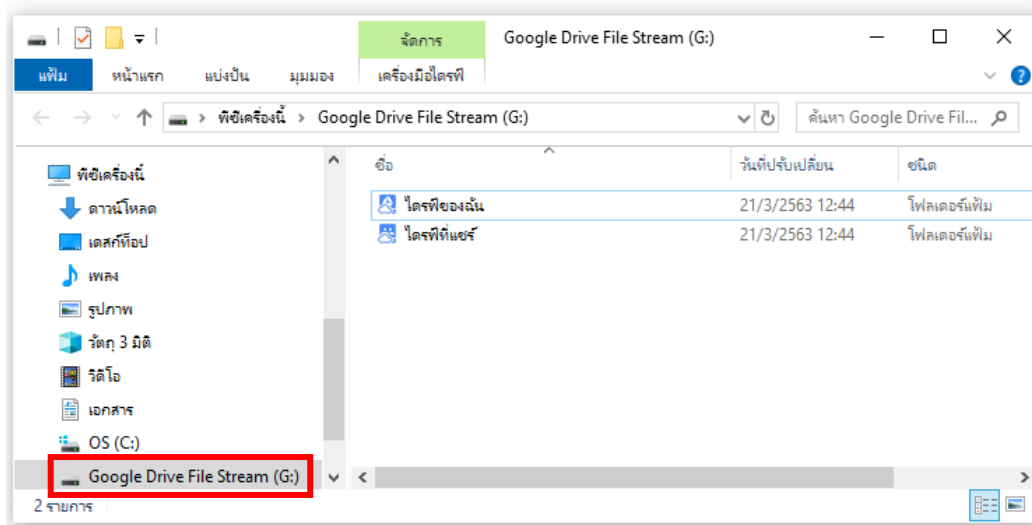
จัดการ

Google Drive File Stream (G:)

แฟ้ม หน้าแรก แบ่งปัน มุมมอง เครื่องมือไดรฟ์

พีซีเครื่องนี้ > Google Drive File Stream (G:)

ค้นหา Google Drive Fil...

พีซีเครื่องนี้
ดาวน์โหลด
เดสก์ท็อป
เพลง
รูปภาพ
วัตถุ 3 มิติ
วิดีโอ
เอกสาร
OS (C:)
Google Drive File Stream (G:)

| ชื่อ | วันที่ปรับเปลี่ยน | ชนิด |
|---|---|---|
| ไดรฟ์ของฉัน | 21/3/2563 12:44 | โฟลเดอร์แฟ้ม |
| ไดรฟ์ที่แชร์ | 21/3/2563 12:44 | โฟลเดอร์แฟ้ม |

2 รายการ